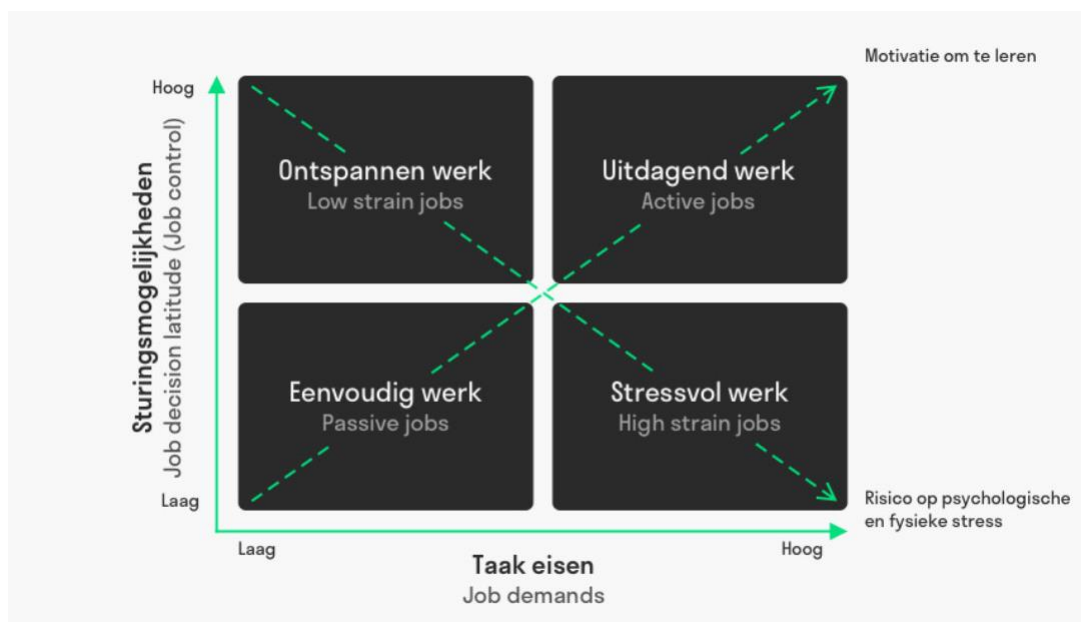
Motivatie om te leren

Hoog

Sturingsmogelijkheden
Job decision latitude (Job control)

Laag

Ontspannen werk
Low strain jobs

Uitdagend werk
Active jobs

Eenvoudig werk
Passive jobs

Stressvol werk
High strain jobs

Risico op psychologische en fysieke stress

Laag

Hoog

Taak eisen
Job demands